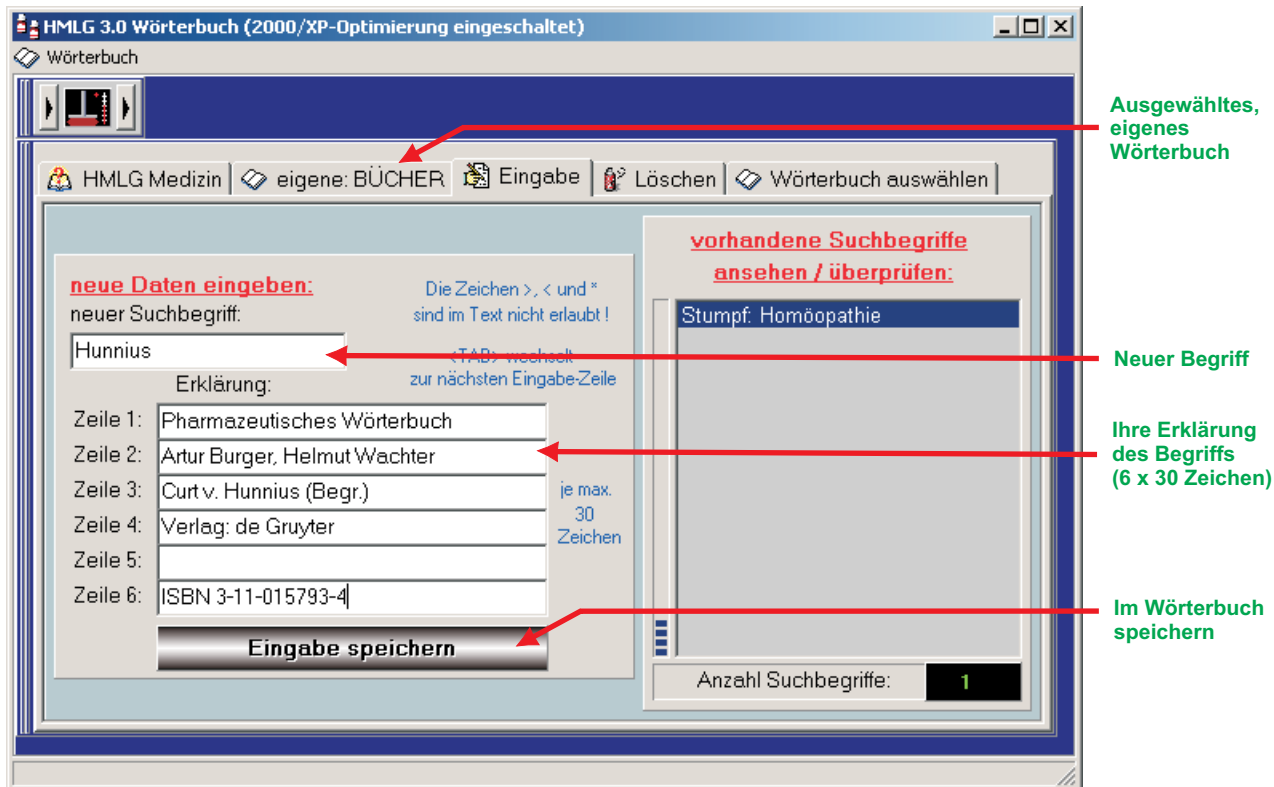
HMLG 3.0 Wörterbuch (2000/XP-Optimierung eingeschaltet)

Wörterbuch

HMLG Medizin | eigene: BÜCHER | Eingabe | Löschen | Wörterbuch auswählen

neue Daten eingeben:
neuer Suchbegriff:

Die Zeichen >, < und * sind im Text nicht erlaubt !

Hunnius

<TAB> wechselt zur nächsten Eingabe-Zeile

Erklärung:

Zeile 1: Pharmazeutisches Wörterbuch
Zeile 2: Artur Burger, Helmut Wachter
Zeile 3: Curt v. Hunnius (Begr.)
Zeile 4: Verlag: de Gruyter
Zeile 5:
Zeile 6: ISBN 3-11-015793-4

je max. 30 Zeichen

Eingabe speichern

vorhandene Suchbegriffe ansehen / überprüfen:

Stumpf: Homöopathie

Anzahl Suchbegriffe: 1

Ausgewähltes, eigenes Wörterbuch

Neuer Begriff

Ihre Erklärung des Begriffs (6 x 30 Zeichen)

Im Wörterbuch speichern